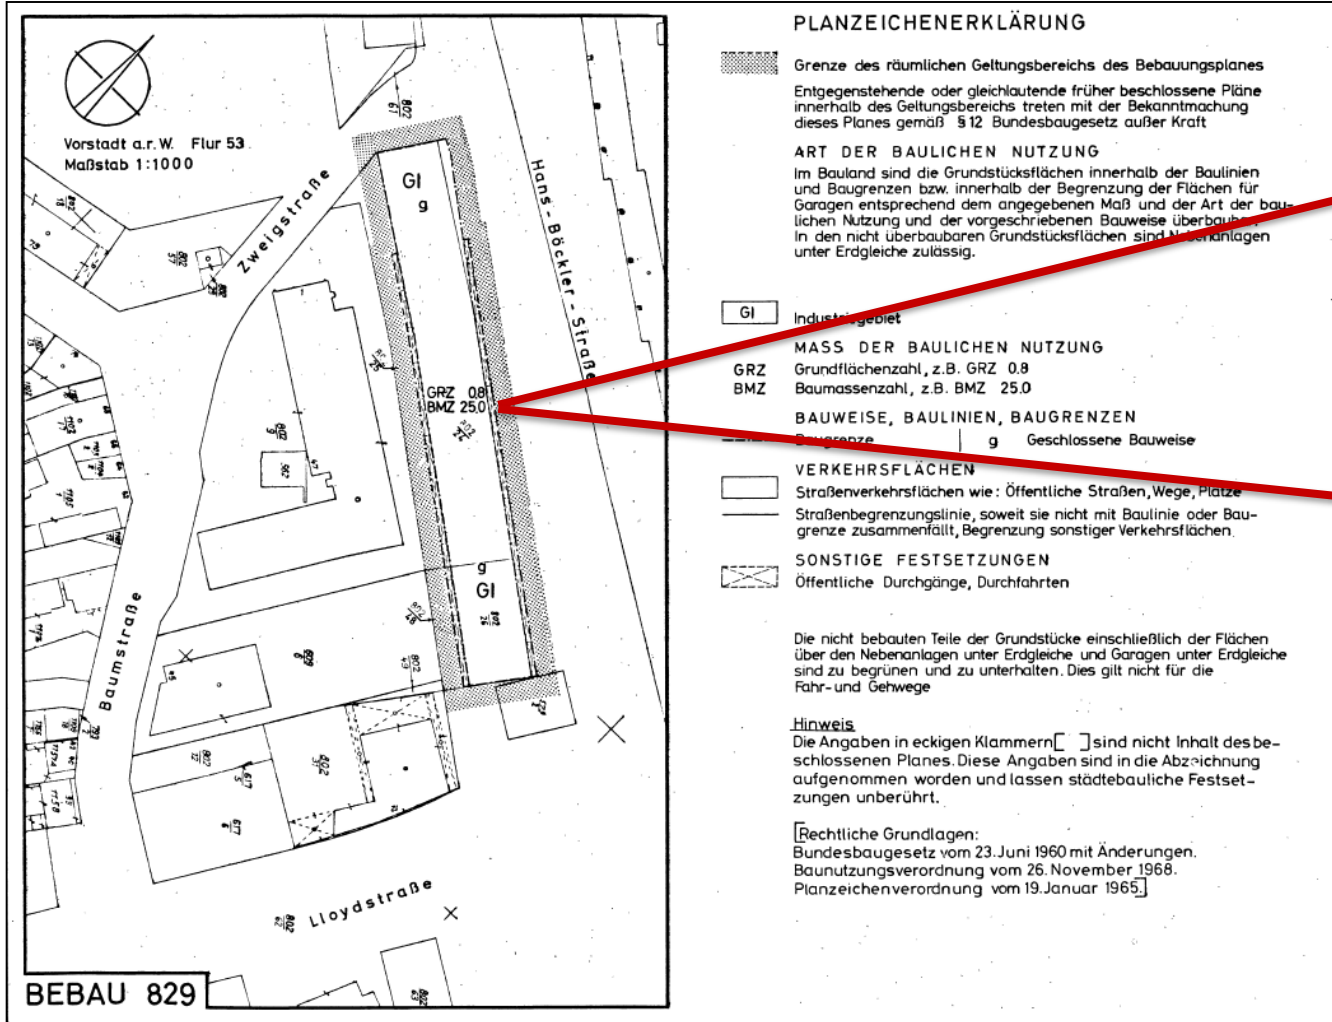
Vorstadt a.r.W. Flur 53
Maßstab 1:1000

Zweigstraße

Hans-Böckler-Straße

GI
g

GRZ 0.8
BMZ 25.0

g
GI

Baumstraße

Lloydstraße

BEBAU 829

PLANZEICHENERKLÄRUNG

Grenze des räumlichen Geltungsbereichs des Bebauungsplanes

Entgegenstehende oder gleichlautende früher beschlossene Pläne innerhalb des Geltungsbereichs treten mit der Bekanntmachung dieses Planes gemäß §12 Bundesbaugesetz außer Kraft

ART DER BAULICHEN NUTZUNG

Im Bauland sind die Grundstücksflächen innerhalb der Baulinien und Baugrenzen bzw. innerhalb der Begrenzung der Flächen für Garagen entsprechend dem angegebenen Maß und der Art der baulichen Nutzung und der vorgeschriebenen Bauweise überbau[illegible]. In den nicht überbaubaren Grundstücksflächen sind N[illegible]anlagen unter Erdgleiche zulässig.

GI Industr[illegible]gebiet

MASS DER BAULICHEN NUTZUNG

GRZ Grundflächenzahl, z.B. GRZ 0.8
BMZ Baumassenzahl, z.B. BMZ 25.0

BAUWEISE, BAULINIEN, BAUGRENZEN

Baugrenze g Geschlossene Bauweise

VERKEHRSFLÄCHEN

Straßenverkehrsflächen wie: Öffentliche Straßen, Wege, Plätze

Straßenbegrenzungslinie, soweit sie nicht mit Baulinie oder Baugrenze zusammenfällt, Begrenzung sonstiger Verkehrsflächen

SONSTIGE FESTSETZUNGEN

Öffentliche Durchgänge, Durchfahrten

Die nicht bebauten Teile der Grundstücke einschließlich der Flächen über den Nebenanlagen unter Erdgleiche und Garagen unter Erdgleiche sind zu begrünen und zu unterhalten. Dies gilt nicht für die Fahr- und Gehwege

Hinweis
Die Angaben in eckigen Klammern[ ] sind nicht Inhalt des beschlossenen Planes. Diese Angaben sind in die Abzeichnung aufgenommen worden und lassen städtebauliche Festsetzungen unberührt.

[Rechtliche Grundlagen:
Bundesbaugesetz vom 23. Juni 1960 mit Änderungen.
Baunutzungsverordnung vom 26. November 1968.
Planzeichenverordnung vom 19. Januar 1965.]